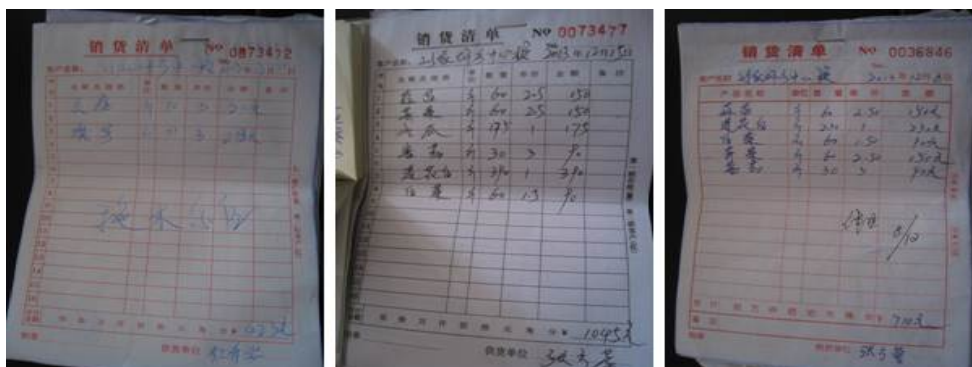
销货清单 No 0073472

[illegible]

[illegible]

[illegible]

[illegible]

供货单位 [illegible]

销货清单 No 0073477

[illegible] 2013年12月25日

| 品名 | 单位 | 数量 | 单价 | 金额 | 备注 |
|---|---|---|---|---|---|
| 鸡蛋 | 斤 | 60 | 2.5 | 150 | |
| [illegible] | 斤 | 60 | 2.5 | 150 | |
| 大白菜 | 斤 | 175 | 1 | 175 | |
| 土豆 | 斤 | 30 | 3 | 90 | |
| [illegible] | 斤 | 370 | 1 | 370 | |
| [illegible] | 斤 | 60 | 1.5 | 90 | |

合计 1045元

供货单位 张大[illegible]

销货清单 No 0036846

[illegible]

| 产品名称 | 单位 | 数量 | 单价 | 金额 |
|---|---|---|---|---|
| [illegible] | 斤 | 60 | 2.30 | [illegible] |
| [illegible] | 斤 | 230 | 1 | 230元 |
| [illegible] | 斤 | 60 | 1.50 | 90元 |
| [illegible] | 斤 | 60 | 2.30 | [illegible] |
| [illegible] | 斤 | 30 | 3 | 90元 |

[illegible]

合计 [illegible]

供货单位 张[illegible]